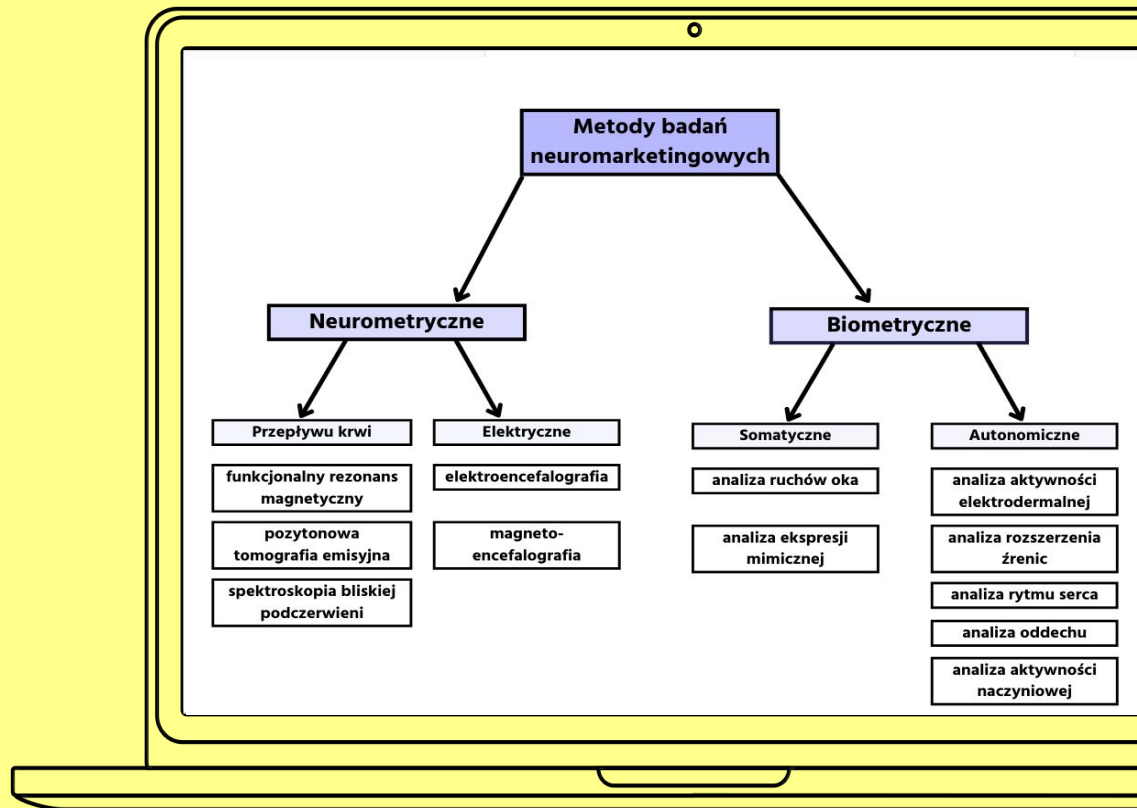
Metody badań neuromarketingowych

Neurometryczne

Biometryczne

Przepływu krwi

Elektryczne

Somatyczne

Autonomiczne

funkcjonalny rezonans magnetyczny

pozytonowa tomografia emisyjna

spektroskopia bliskiej podczerwieni

elektroencefalografia

magneto-encefalografia

analiza ruchów oka

analiza ekspresji mimicznej

analiza aktywności elektrodermalnej

analiza rozszerzenia źrenic

analiza rytmu serca

analiza oddechu

analiza aktywności naczyniowej